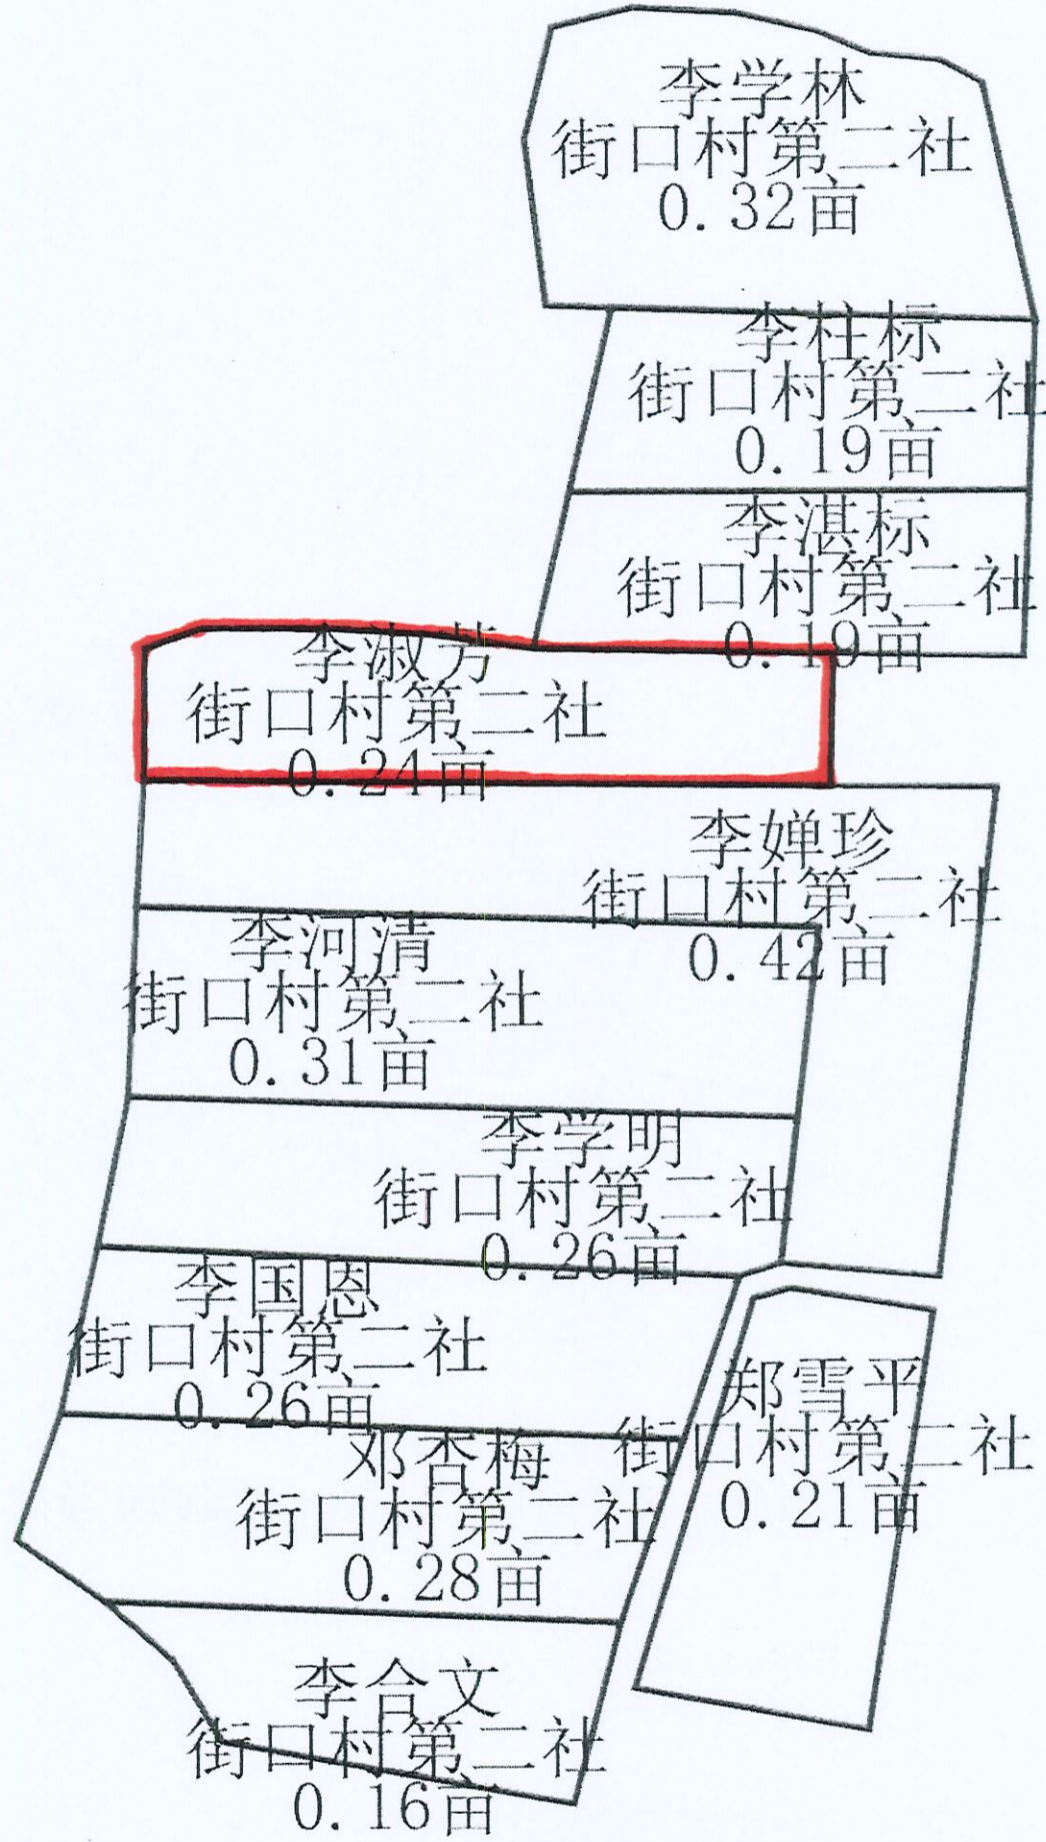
李学林
街口村第二社
0.32亩

李杜标
街口村第二社
0.19亩

李湛标
街口村第二社
0.19亩

李淑芳
街口村第二社
0.24亩

李婵珍
街口村第二社
0.42亩

李河清
街口村第二社
0.31亩

李学明
街口村第二社
0.26亩

李国恩
街口村第二社
0.26亩

郑雪平
街口村第二社
0.21亩

邓杏梅
街口村第二社
0.28亩

李合文
街口村第二社
0.16亩